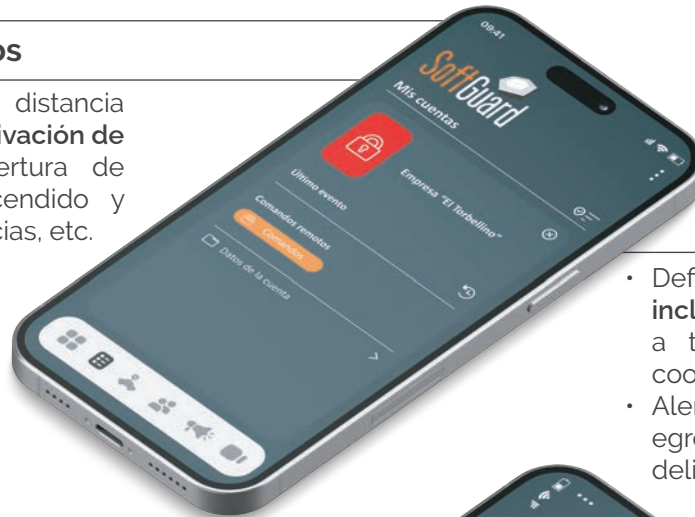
os

distancia
ivación de
ertura de
cendido y
cias, etc.

08:41

SoftGuard

Mis cuentas

Empresa "El Torbellino"

Último evento

Comandos remotos

Comandos

Datos de la cuenta

• Def
incl
a t
coo
• Aler
egr
deli